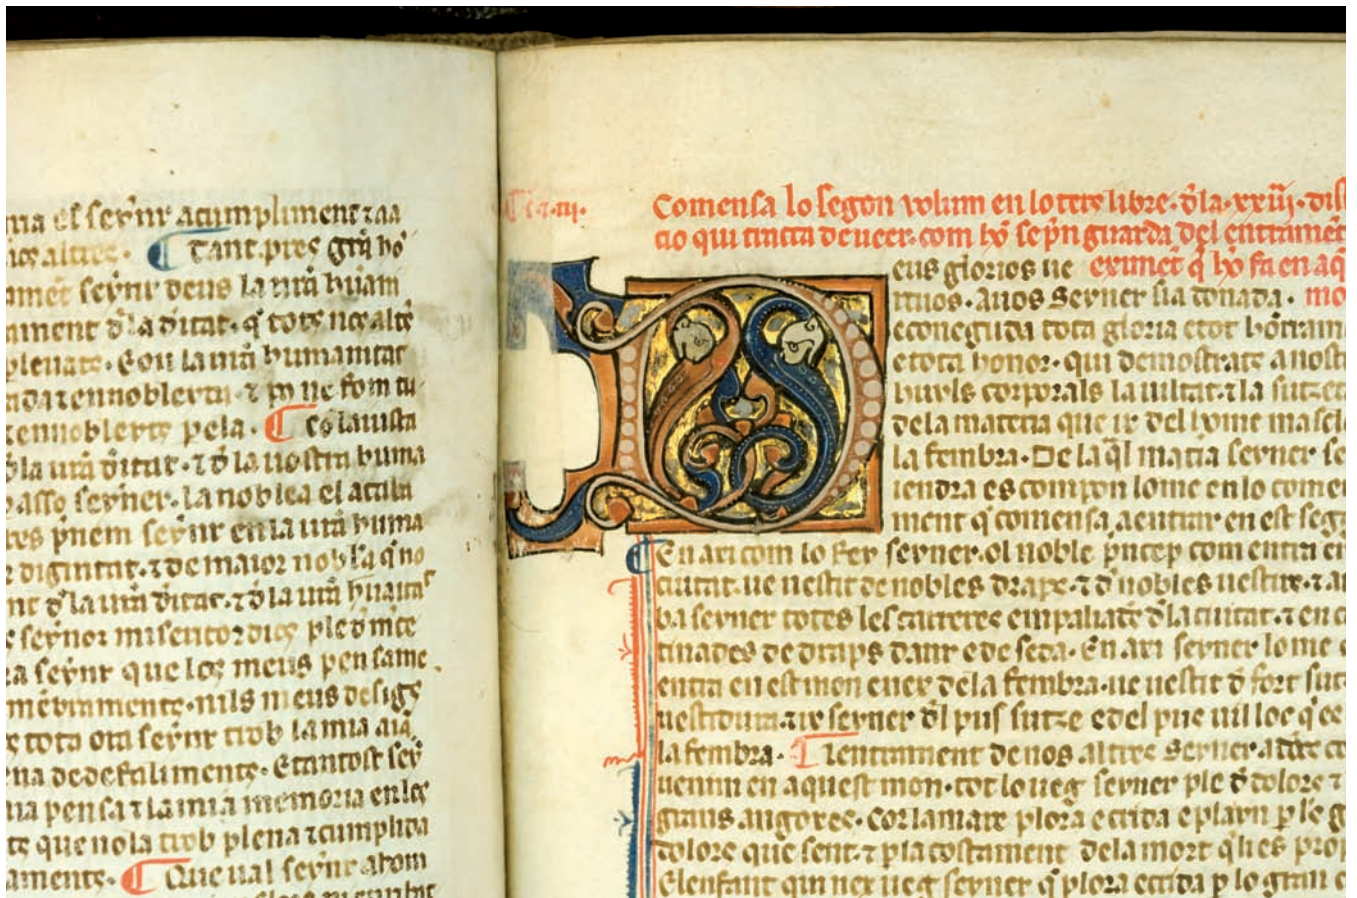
nia es senyor acumpliment daa
los altres. Tant. pres gran bo
amet senyor deus la natura humana
ament de la ditat. q tots los altres
plenats. Con la natura humanitat
nodat ennobleyta. z p ne fom tu
ennoblerts pela. Co la uista
la natura ditat. z de la nostra huma
asso senyer. la noblea es acaba
tes pnem senyor en la natura huma
e dignitat. z de maior nobleza q no
nt de la natura ditat. z de la natura humana
senyor misericordios ple d mrc
a senyor que los meus pensame
mouiments. nuls meus desigs
tota ora senyor tinc la mia a
na de defaliments. E tantost sen
na pensa z la mia memoria en les
que no la tinc plena z cumplida
aments. Que ual senyor a com

Cap. iiij.

Comensa lo segon volum en lo terz libre. de la xxiiij. dis
tincio qui tracta de ueer com hom se pn guarda del entament

eus glorios ne exmet q hom sa en aq
inos. anos senyer sia donada. mo
conegida tota gloria e tot honrame
e tota honor. qui demostrats a nost
huyls corporals la uilitat. z la sutze
de la materia que ix del home masc
la fembra. De la qual matia senyer s
iendra es compon lome en lo come
ment q comensa a eintar en est seg
En axi com lo fer senyer. ol noble pncep com entra e
ciutat. ue nesetit de nobles draps. z de nobles uestirs. z a
pa senyer totes les carreres empaliats de la ciutat. z en c
tinades de draps daur e de seda. En axi senyer lome
entra en est mon entre de la fembra. ue nesetit de fort su
uestidura. ar senyer del pus sutze e del pus uil loc q e
la fembra. Lentrament de nos altres senyer. a
uenim en aquest mon. tot lo ueg senyer ple de dolors
grans angoxes. Cor la mare plora e crida e plany p le
dolors que sent. z pla cortament de la mort q li es prop
E lenfant qui nex ueg senyer q plora e crida p lo gran